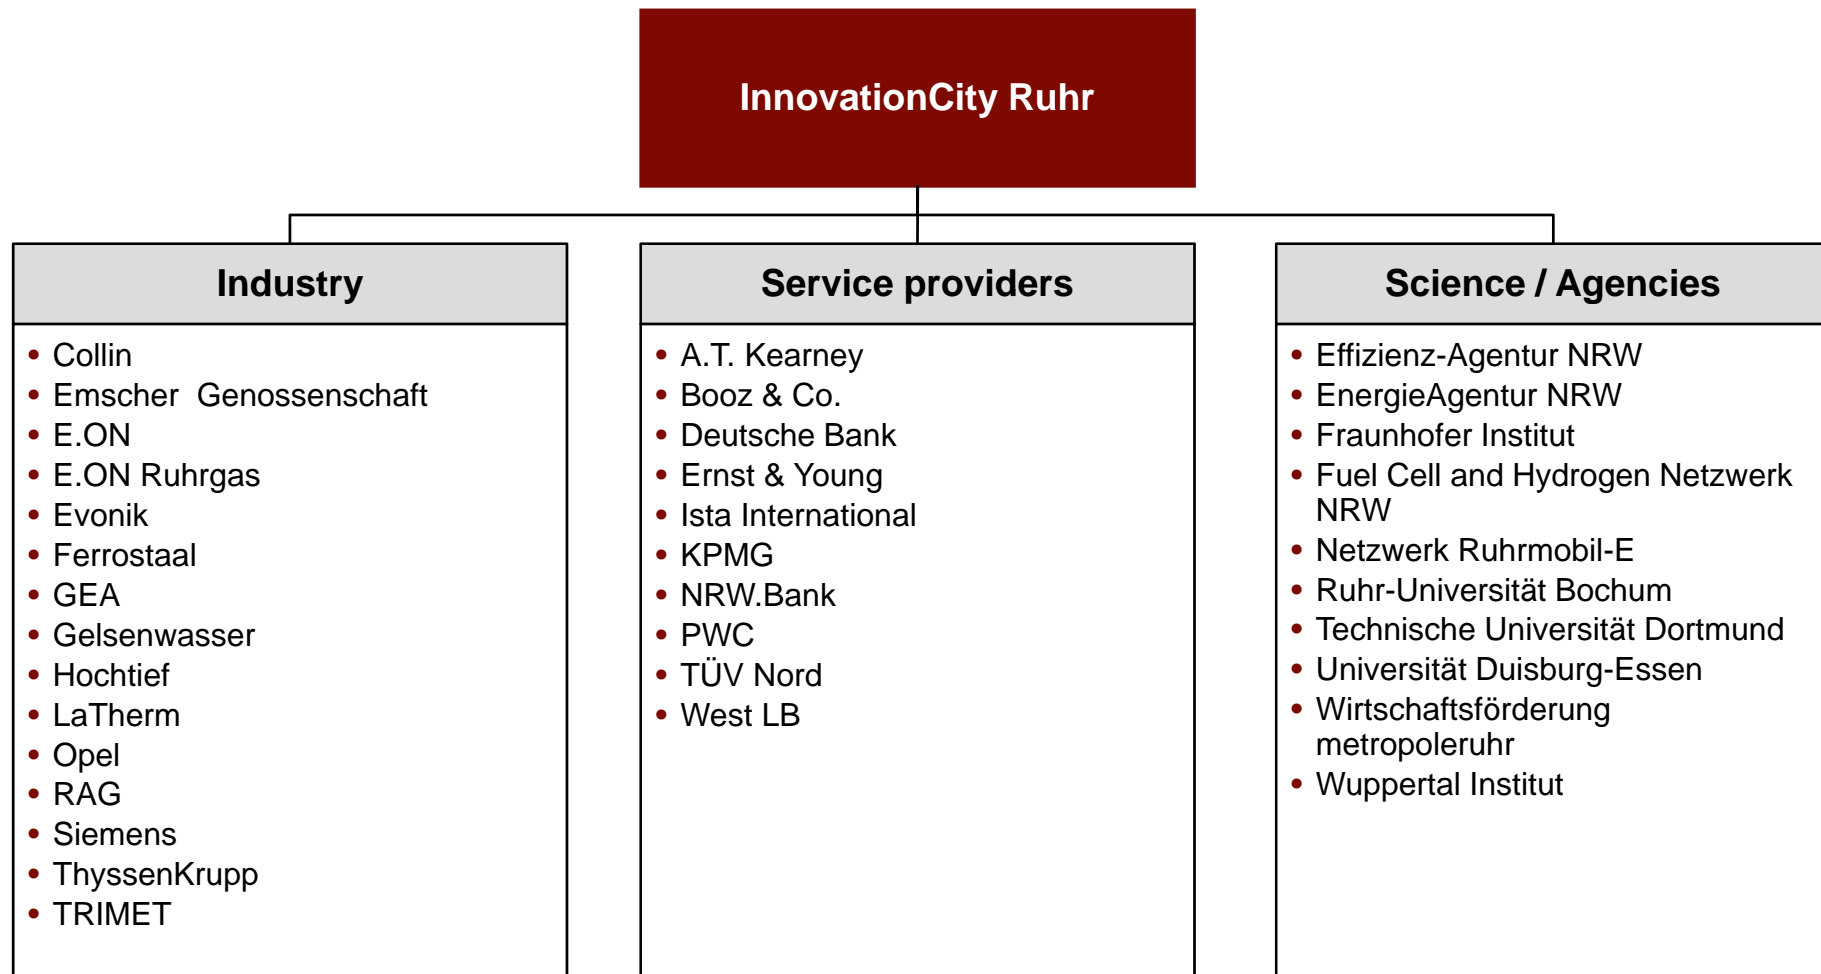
InnovationCity Ruhr

Industry

- Collin
- Emscher Genossenschaft
- E.ON
- E.ON Ruhrgas
- Evonik
- Ferrostaal
- GEA
- Gelsenwasser
- Hochtief
- LaTherm
- Opel
- RAG
- Siemens
- ThyssenKrupp
- TRIMET

Service providers

- A.T. Kearney
- Booz & Co.
- Deutsche Bank
- Ernst & Young
- Ista International
- KPMG
- NRW.Bank
- PWC
- TÜV Nord
- West LB

Science / Agencies

- Effizienz-Agentur NRW
- EnergieAgentur NRW
- Fraunhofer Institut
- Fuel Cell and Hydrogen Netzwerk NRW
- Netzwerk Ruhrmobil-E
- Ruhr-Universität Bochum
- Technische Universität Dortmund
- Universität Duisburg-Essen
- Wirtschaftsförderung metropoleruhr
- Wuppertal Institut